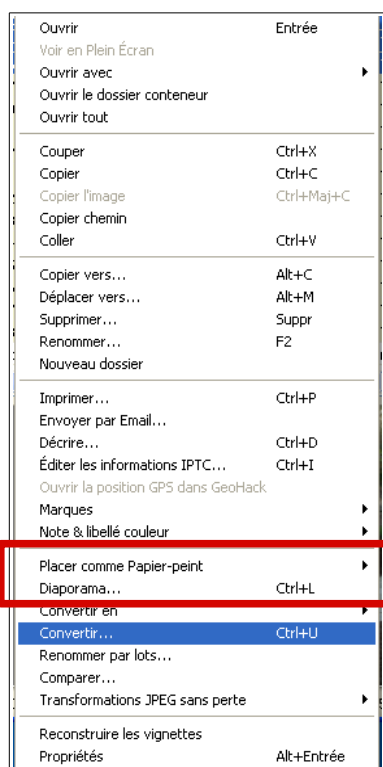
Ouvrir Entrée
Voir en Plein Écran
Ouvrir avec
Ouvrir le dossier conteneur
Ouvrir tout

Couper Ctrl+X
Copier Ctrl+C
Copier l'image Ctrl+Maj+C
Copier chemin
Coller Ctrl+V

Copier vers... Alt+C
Déplacer vers... Alt+M
Supprimer... Suppr
Renommer... F2
Nouveau dossier

Imprimer... Ctrl+P
Envoyer par Email...
Décrire... Ctrl+D
Éditer les informations IPTC... Ctrl+I
Ouvrir la position GPS dans GeoHack
Marques
Note & libellé couleur

Placer comme Papier-peint
Diaporama... Ctrl+L
Convertir en
Convertir... Ctrl+U
Renommer par lots...
Comparer...
Transformations JPEG sans perte

Reconstruire les vignettes
Propriétés Alt+Entrée